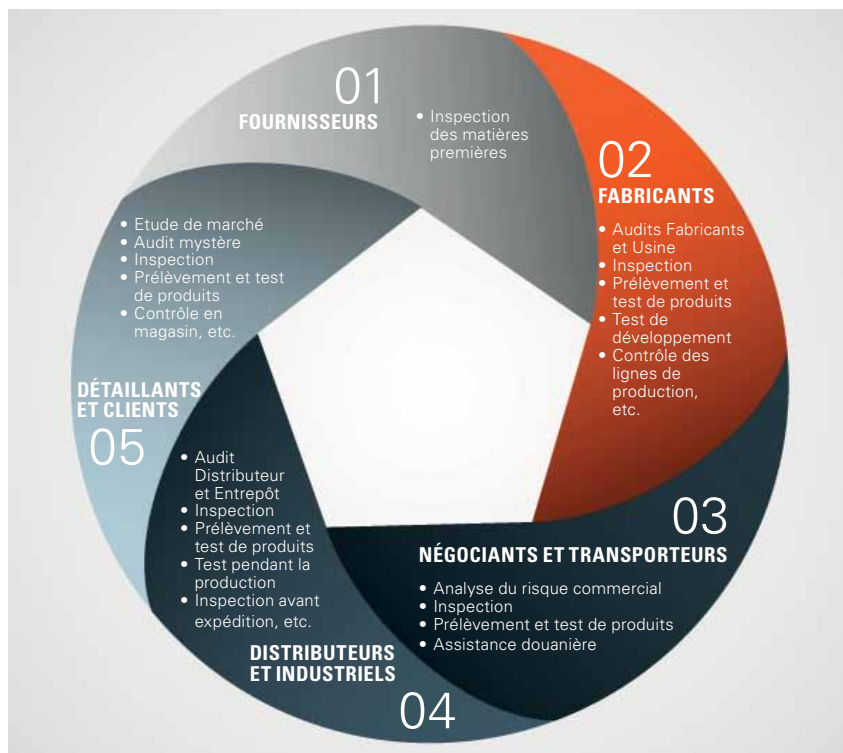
01
FOURNISSEURS

• Inspection des matières premières

02
FABRICANTS

• Audits Fabricants et Usine
• Inspection
• Prélèvement et test de produits
• Test de développement
• Contrôle des lignes de production, etc.

03
NÉGOCIANTS ET TRANSPORTEURS

• Analyse du risque commercial
• Inspection
• Prélèvement et test de produits
• Assistance douanière

DISTRIBUTEURS ET INDUSTRIELS
04

• Audit Distributeur et Entrepôt
• Inspection
• Prélèvement et test de produits
• Test pendant la production
• Inspection avant expédition, etc.

DÉTAILLANTS ET CLIENTS
05

• Etude de marché
• Audit mystère
• Inspection
• Prélèvement et test de produits
• Contrôle en magasin, etc.